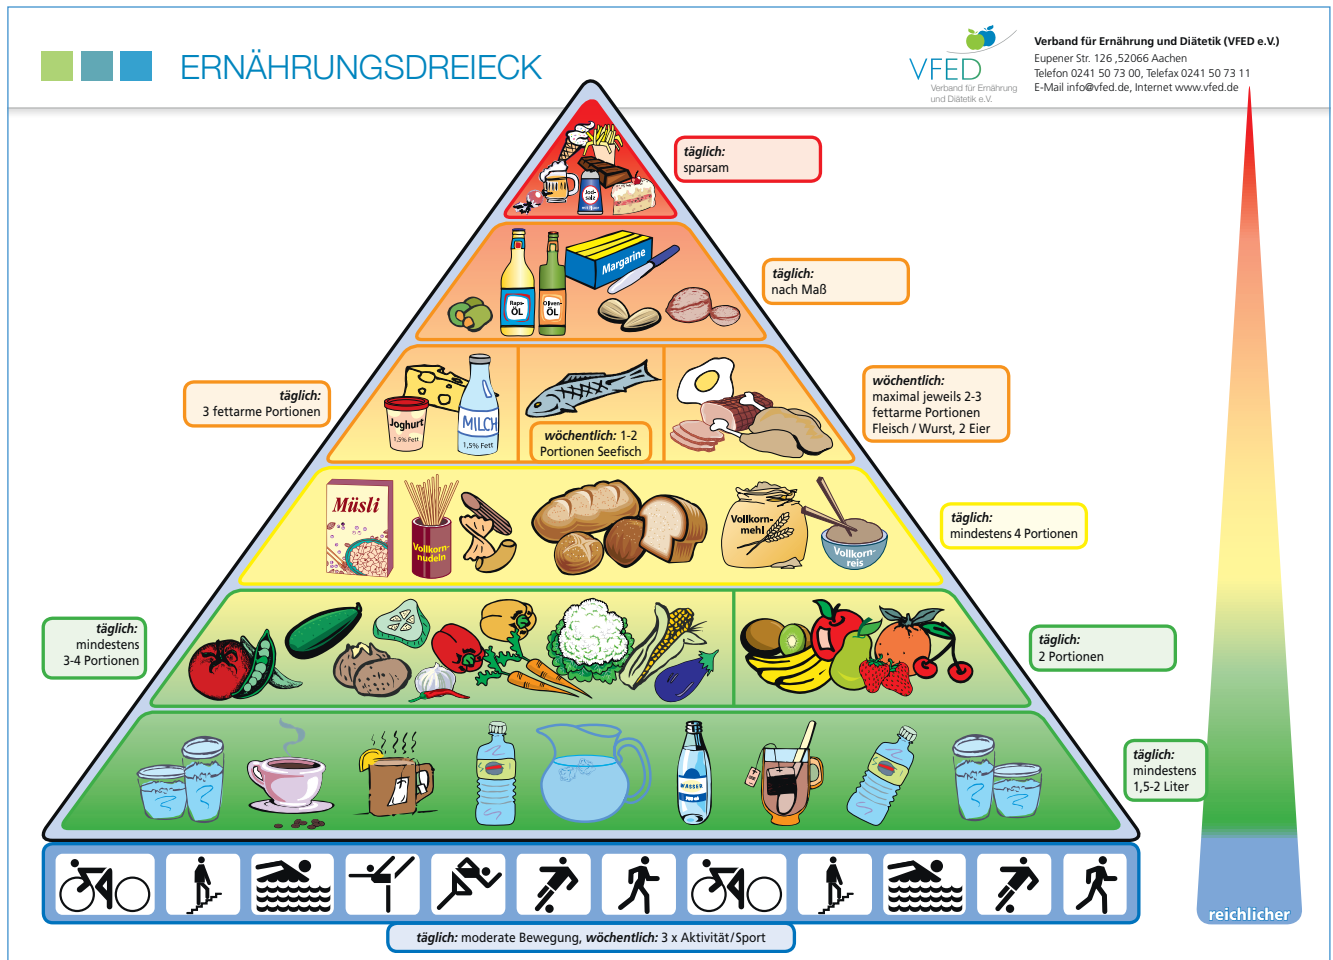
ERNÄHRUNGSDREIECK

VFED
Verband für Ernährung und Diätetik e.V.

Verband für Ernährung und Diätetik (VFED e.V.)
Eupener Str. 126 ,52066 Aachen
Telefon 0241 50 73 00, Telefax 0241 50 73 11
E-Mail info@vfed.de, Internet www.vfed.de

täglich:
sparsam

Joghurt

Raps-ÖL
Oliven-ÖL
Margarine

täglich:
nach Maß

täglich:
3 fettarme Portionen

Joghurt
1,5% Fett
MILCH
1,5% Fett

wöchentlich: 1-2 Portionen Seefisch

wöchentlich:
maximal jeweils 2-3 fettarme Portionen Fleisch / Wurst, 2 Eier

Müsli
Vollkorn-nudeln
Vollkorn-mehl
Vollkorn-reis

täglich:
mindestens 4 Portionen

täglich:
mindestens
3-4 Portionen

täglich:
2 Portionen

WASSER

täglich:
mindestens
1,5-2 Liter

reichlicher

täglich: moderate Bewegung, wöchentlich: 3 x Aktivität/Sport